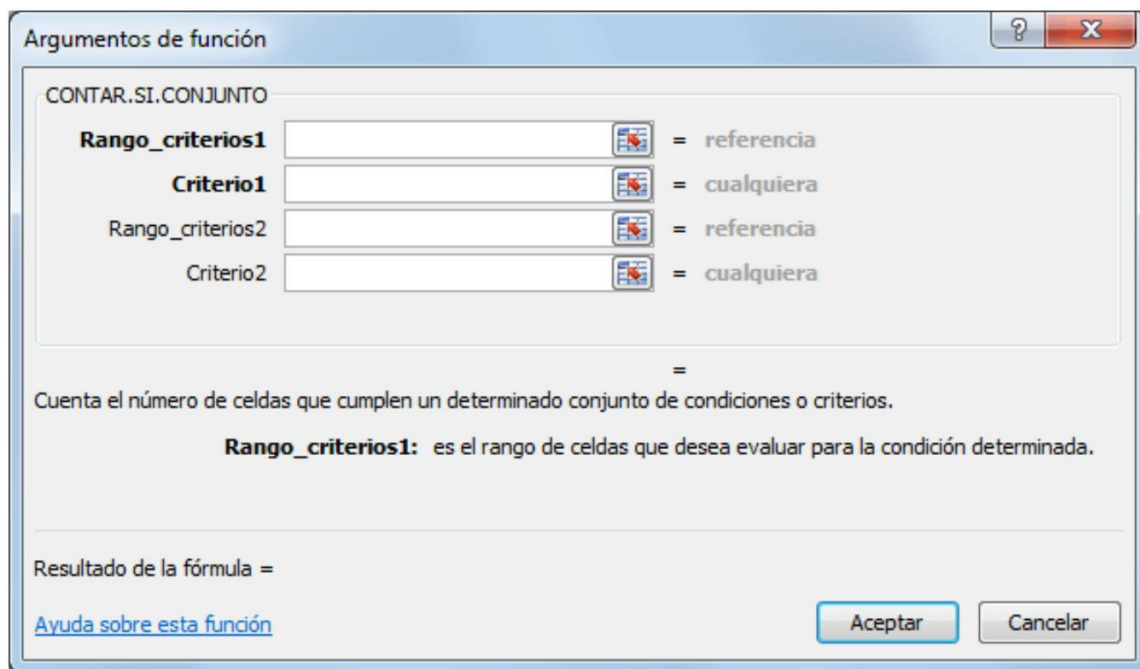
Argumentos de función

?

X

CONTAR.SI.CONJUNTO

Rango_criterios1 = referencia

Criterio1 = cualquiera

Rango_criterios2 = referencia

Criterio2 = cualquiera

=

Cuenta el número de celdas que cumplen un determinado conjunto de condiciones o criterios.

Rango_criterios1: es el rango de celdas que desea evaluar para la condición determinada.

Resultado de la fórmula =

Ayuda sobre esta función

Aceptar

Cancelar